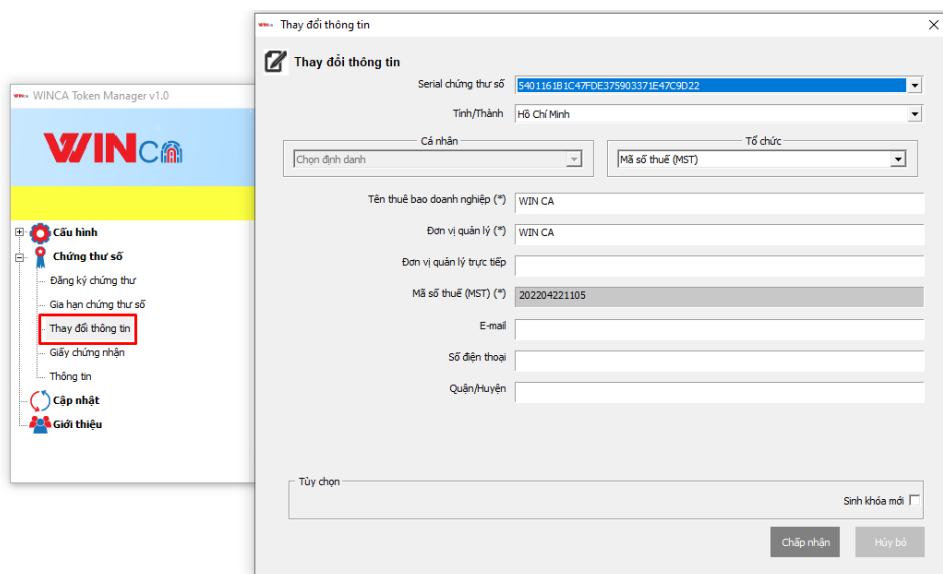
WINCA Token Manager v1.0

WINCA

Cấu hình
Chứng thư số
Đăng ký chứng thư
Gia hạn chứng thư số
Thay đổi thông tin
Giấy chứng nhận
Thông tin
Cập nhật
Giới thiệu

Thay đổi thông tin

Thay đổi thông tin

Serial chứng thư số 5401161B1C47FDE375903371E47C9D22
Tỉnh/Thành Hồ Chí Minh
Cá nhân
Chọn định danh
Tổ chức
Mã số thuế (MST)
Tên thuê bao doanh nghiệp (*) WIN CA
Đơn vị quản lý (*) WIN CA
Đơn vị quản lý trực tiếp
Mã số thuế (MST) (*) 202204221105
E-mail
Số điện thoại
Quận/Huyện

Tùy chọn
Sinh khóa mới

Chấp nhận
Hủy bỏ